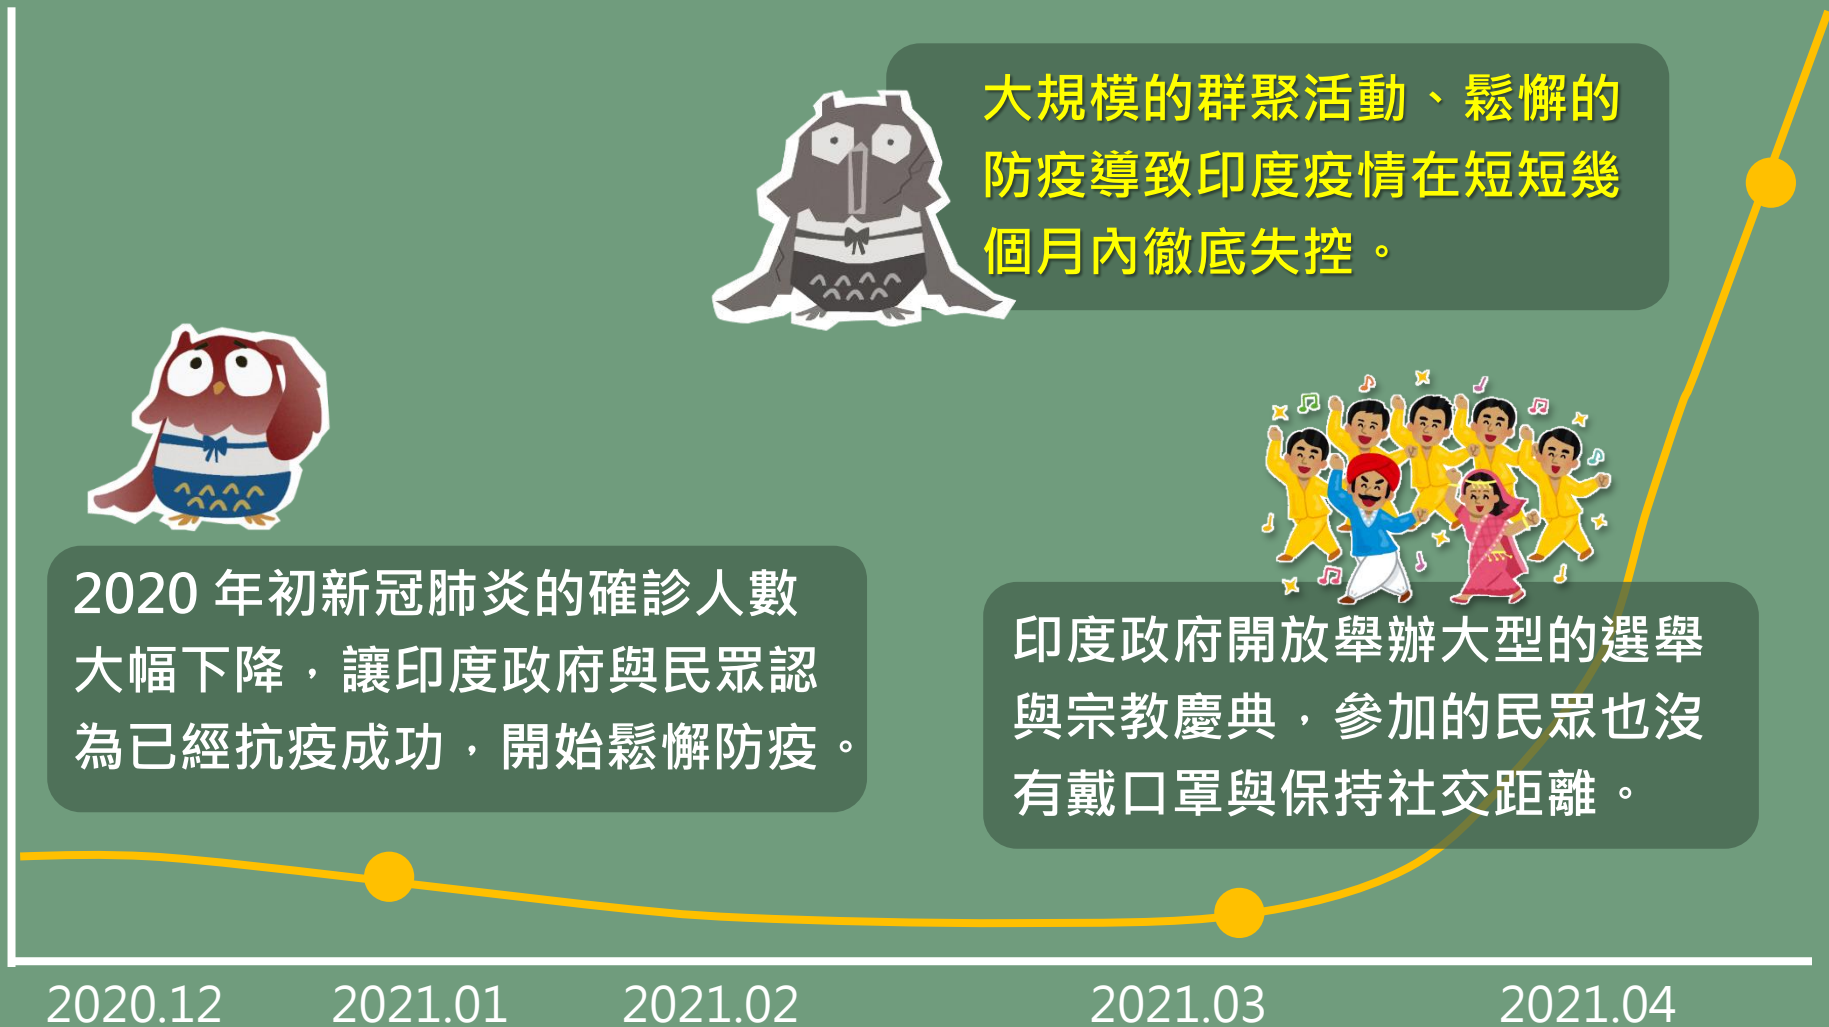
大規模的群聚活動、鬆懈的防疫導致印度疫情在短短幾個月內徹底失控。

2020 年初新冠肺炎的確診人數大幅下降，讓印度政府與民眾認為已經抗疫成功，開始鬆懈防疫。

印度政府開放舉辦大型的選舉與宗教慶典，參加的民眾也沒有戴口罩與保持社交距離。

2020.12
2021.01
2021.02
2021.03
2021.04